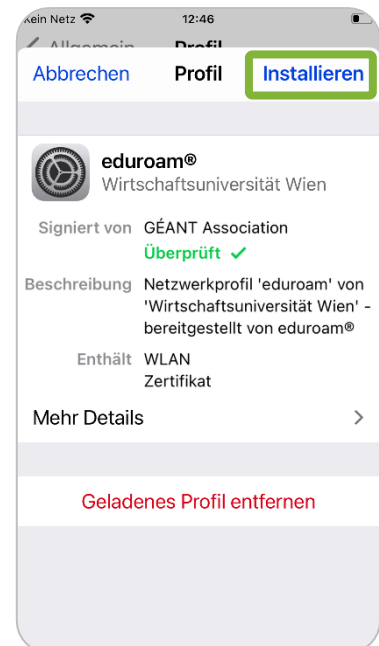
Kein Netz 12:46

Allgemein Profil

Abbrechen Profil Installieren

eduroam®
Wirtschaftsuniversität Wien

Signiert von GÉANT Association
Überprüft ✓

Beschreibung Netzwerkprofil 'eduroam' von 'Wirtschaftsuniversität Wien' - bereitgestellt von eduroam®

Enthält WLAN
Zertifikat

Mehr Details >

Geladenes Profil entfernen